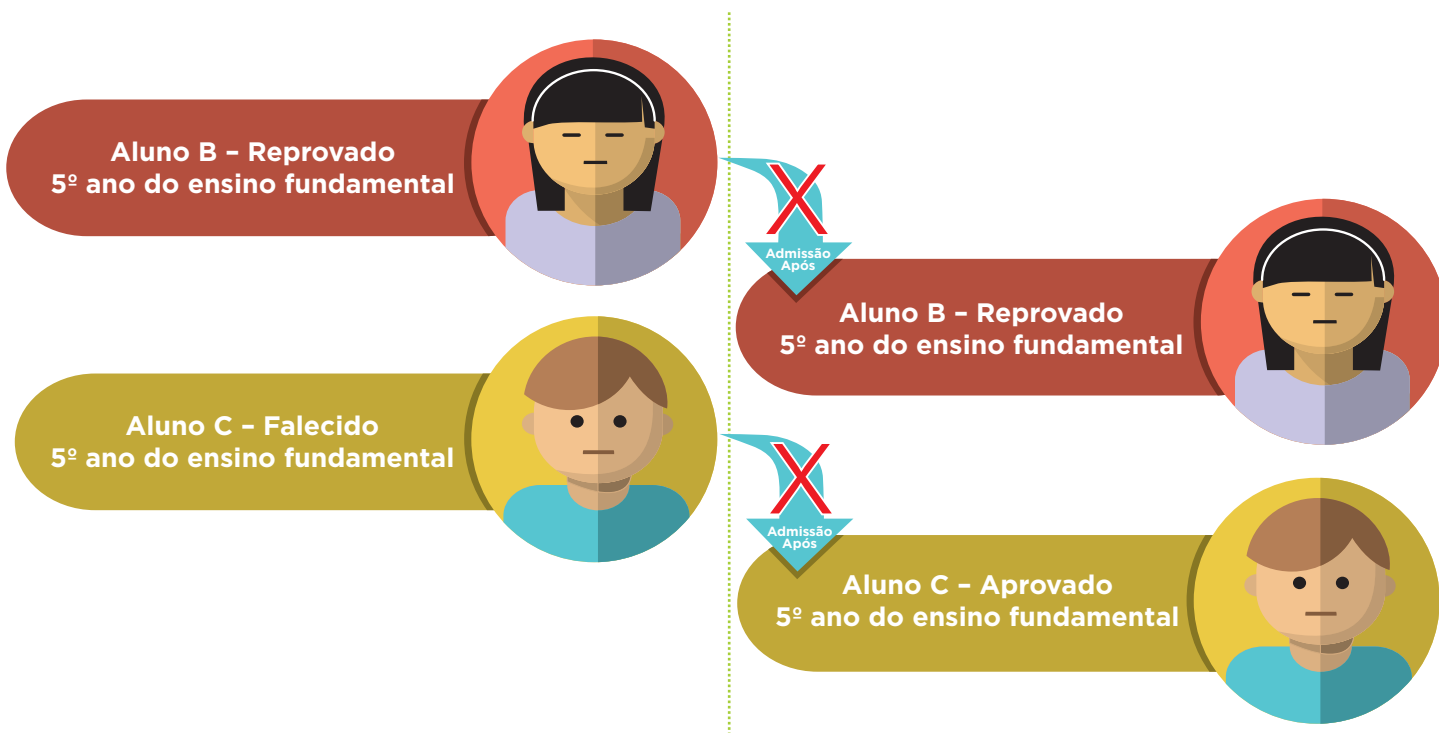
Aluno B – Reprovado
5º ano do ensino fundamental

Admissão Após

Aluno B – Reprovado
5º ano do ensino fundamental

Aluno C – Falecido
5º ano do ensino fundamental

Admissão Após

Aluno C – Aprovado
5º ano do ensino fundamental